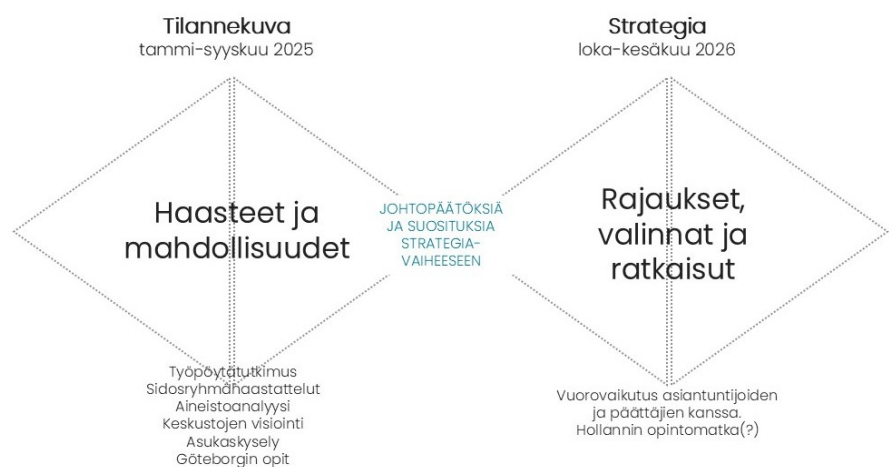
Tilannekuva
tammi-syyskuu 2025

Haasteet ja mahdollisuudet

Työpöytätutkimus
Sidosryhmähaastattelut
Aineistoanalyysi
Keskustojen visiointi
Asukaskysely
Göteborgin opit

JOHTOPÄÄTÖKSIÄ JA SUOSITUKSIA STRATEGIA-VAIHEESEEN

Strategia
loka-kesäkuu 2026

Rajaukset, valinnat ja ratkaisut

Vuorovaikutus asiantuntijoiden ja päättäjien kanssa.
Hollannin opintomatka(?)